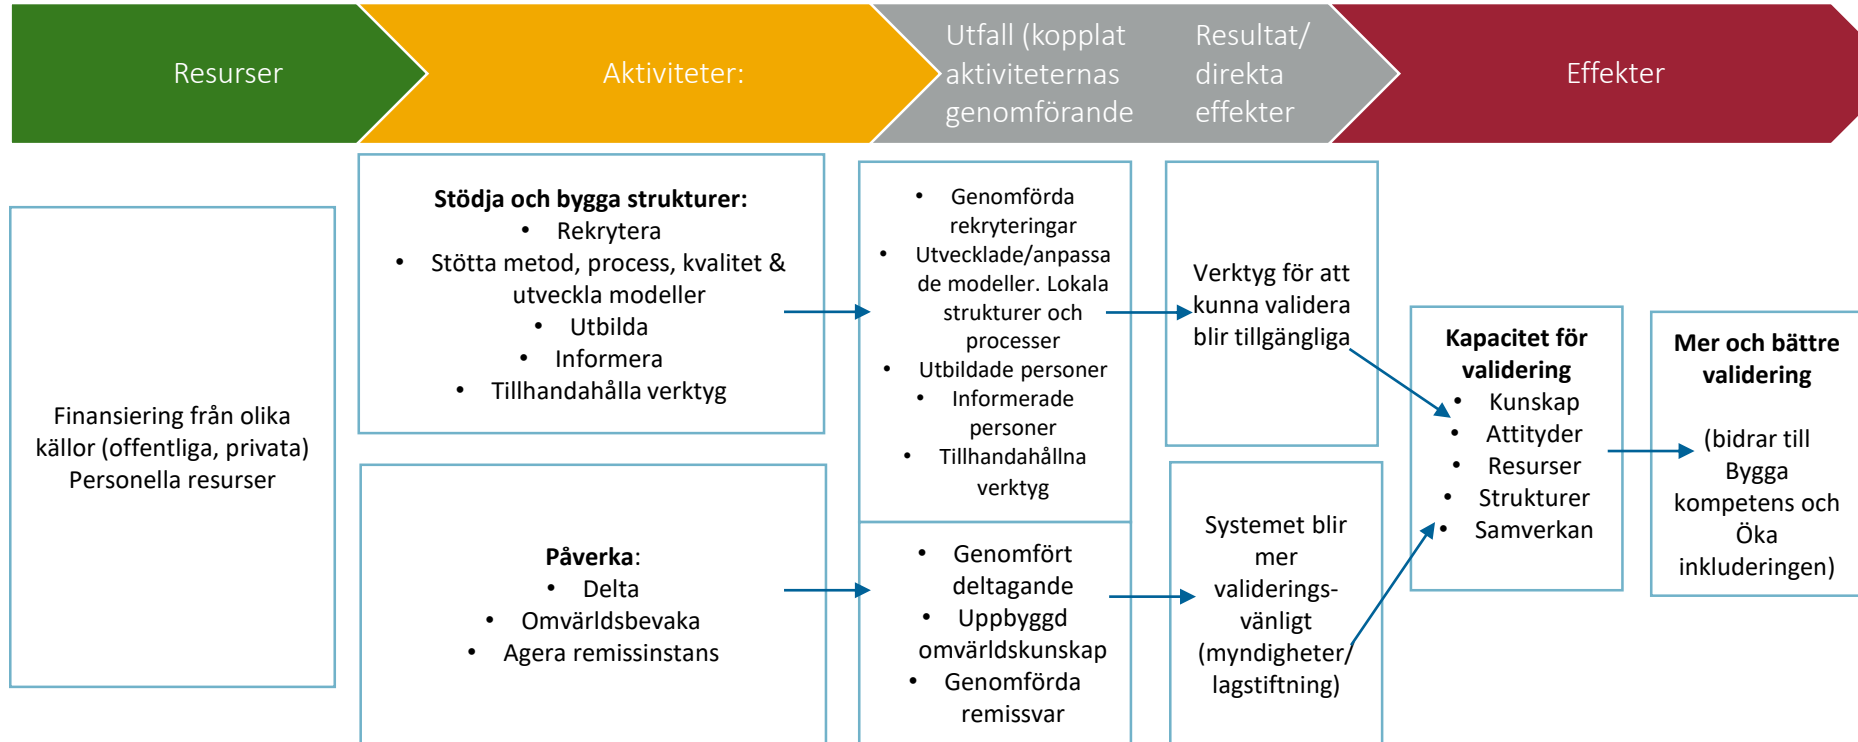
Resurser

Aktiviteter:

Utfall (kopplat aktiviteternas genomförande

Resultat/ direkta effekter

Effekter

Finansiering från olika källor (offentliga, privata) Personella resurser

**Stödja och bygga strukturer:**
- Rekrytera
- Stötta metod, process, kvalitet & utveckla modeller
- Utbilda
- Informera
- Tillhandahålla verktyg

**Påverka**:
- Delta
- Omvärldsbevaka
- Agera remissinstans

- Genomförda rekryteringar
- Utvecklade/anpassade modeller. Lokala strukturer och processer
- Utbildade personer
- Informerade personer
- Tillhandahållna verktyg

- Genomfört deltagande
- Uppbyggd omvärldskunskap
- Genomförda remissvar

Verktyg för att kunna validera blir tillgängliga

Systemet blir mer validerings-vänligt (myndigheter/ lagstiftning)

**Kapacitet för validering**
- Kunskap
- Attityder
- Resurser
- Strukturer
- Samverkan

**Mer och bättre validering**

(bidrar till Bygga kompetens och Öka inkluderingen)